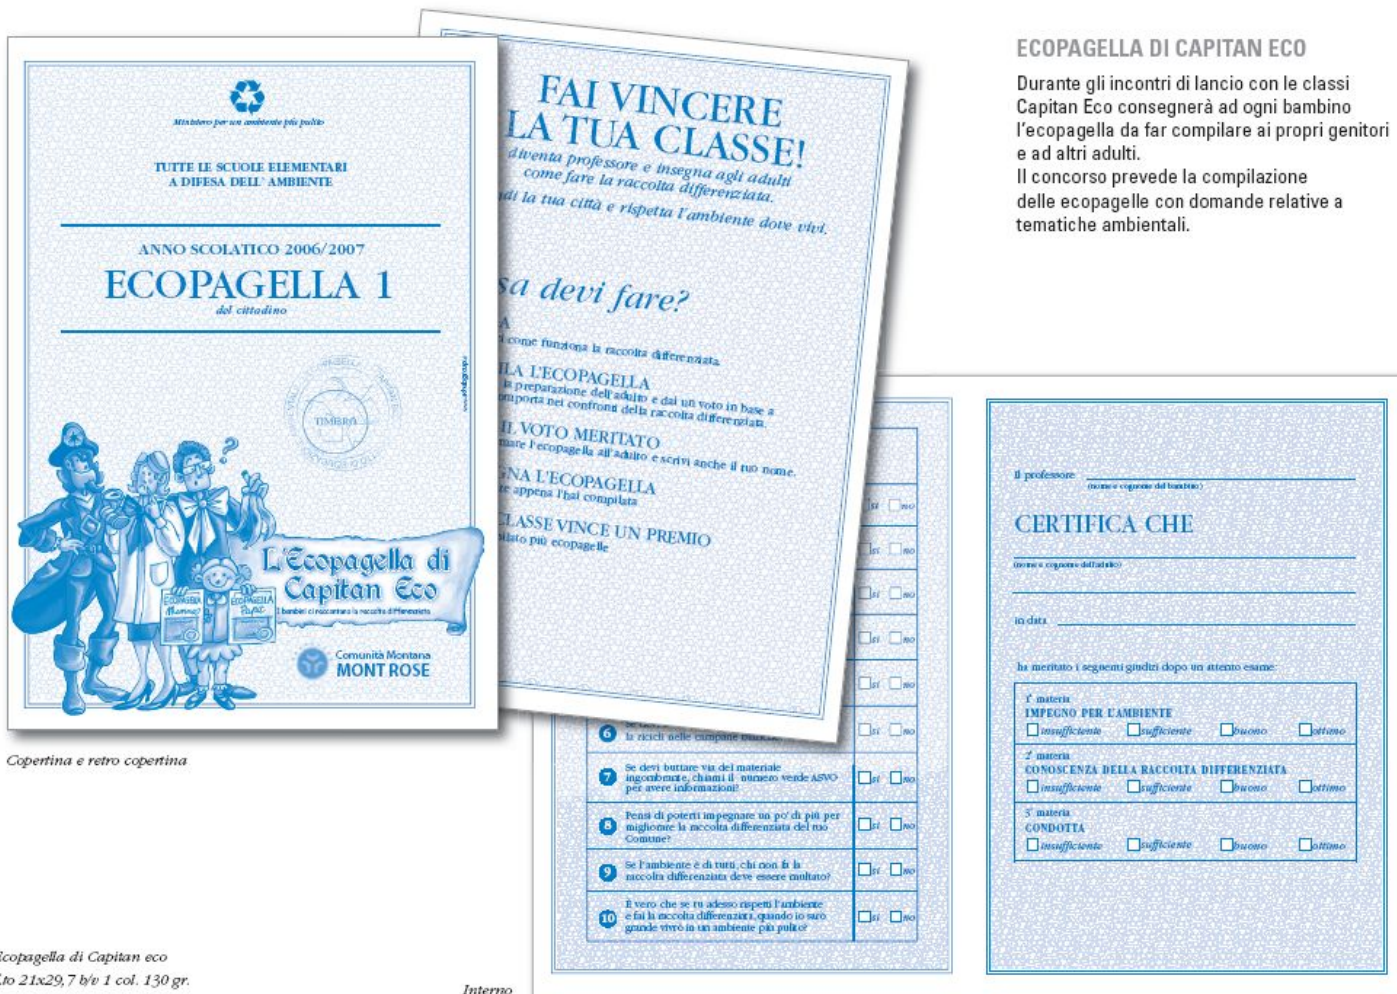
Ministero per un ambiente più pulito

TUTTE LE SCUOLE ELEMENTARI A DIFESA DELL' AMBIENTE

ANNO SCOLATICO 2006/2007

ECOPAGELLA 1

del cittadino

TIMBRO

L'Ecopagella di Capitan Eco

I bambini ci raccontano la raccolta differenziata

Comunità Montana MONT ROSE

Copertina e retro copertina

FAI VINCERE LA TUA CLASSE!

diventa professore e insegna agli adulti come fare la raccolta differenziata.

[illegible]di la tua città e rispetta l'ambiente dove vivi.

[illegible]sa devi fare?

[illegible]A
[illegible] come funziona la raccolta differenziata

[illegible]ILA L'ECOPAGELLA
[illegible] la preparazione dell'adulto e dai un voto in base a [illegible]mporta nel confronti della raccolta differenziata.

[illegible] IL VOTO MERITATO
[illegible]nare l'ecopagella all'adulto e scrivi anche il tuo nome.

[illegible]GNA L'ECOPAGELLA
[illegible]e appena l'hai compilata

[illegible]LASSE VINCE UN PREMIO
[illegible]lato più ecopagelle

ECOPAGELLA DI CAPITAN ECO

Durante gli incontri di lancio con le classi Capitan Eco consegnerà ad ogni bambino l'ecopagella da far compilare ai propri genitori e ad altri adulti.
Il concorso prevede la compilazione delle ecopagelle con domande relative a tematiche ambientali.

| | | |
|---|---|---|
| | | sì no |
| | | sì no |
| | | sì no |
| | | sì no |
| | | sì no |
| 6 | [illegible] la ricicli nelle campane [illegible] | sì no |
| 7 | Se devi buttare via del materiale ingombrante, chiami il numero verde ASVO per avere informazioni? | sì no |
| 8 | Pensi di poterti impegnare un po' di più per migliorare la raccolta differenziata del tuo Comune? | sì no |
| 9 | Se l'ambiente è di tutti, chi non fa la raccolta differenziata deve essere multato? | sì no |
| 10 | È vero che se tu adesso rispetti l'ambiente e fai la raccolta differenziata, quando io sarò grande vivrò in un ambiente più pulito? | sì no |

Il professore
(nome e cognome del bambino)

CERTIFICA CHE

(nome e cognome dell'adulto)

in data

ha meritato i seguenti giudizi dopo un attento esame:

1ª materia
IMPEGNO PER L'AMBIENTE
insufficiente sufficiente buono ottimo

2ª materia
CONOSCENZA DELLA RACCOLTA DIFFERENZIATA
insufficiente sufficiente buono ottimo

3ª materia
CONDOTTA
insufficiente sufficiente buono ottimo

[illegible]copagella di Capitan eco
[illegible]to 21x29,7 b/v 1 col. 130 gr.

Interno